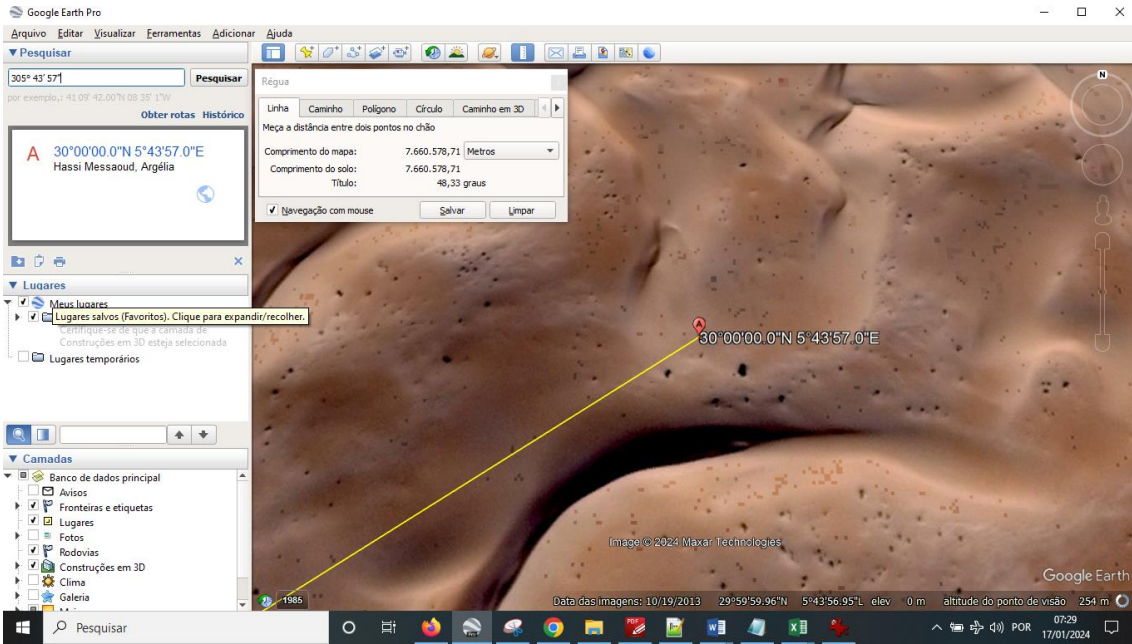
Google Earth Pro

Arquivo Editar Visualizar Ferramentas Adicionar Ajuda

▼Pesquisar

305° 43' 57'| Pesquisar

por exemplo,: 41 09' 42.00"N 08 35' 1"W

Obter rotas Histórico

A 30°00'00.0"N 5°43'57.0"E
Hassi Messaoud, Argélia

▼Lugares

Meus lugares

Lugares salvos (Favoritos). Clique para expandir/recolher.

Certifique-se de que a camada de Construções em 3D esteja selecionada

Lugares temporários

▼Camadas

Banco de dados principal
Avisos
Fronteiras e etiquetas
Lugares
Fotos
Rodovias
Construções em 3D
Clima
Galeria

Régua

Linha | Caminho | Polígono | Círculo | Caminho em 3D

Meça a distância entre dois pontos no chão

Comprimento do mapa: 7.660.578,71 Metros

Comprimento do solo: 7.660.578,71

Título: 48,33 graus

✓ Navegação com mouse Salvar Limpar

30°00'00.0"N 5°43'57.0"E

Image © 2024 Maxar Technologies

Google Earth

1985

Data das imagens: 10/19/2013 29°59'59.96"N 5°43'56.95"L elev 0 m altitude do ponto de visão 254 m

Pesquisar

POR 07:29 17/01/2024